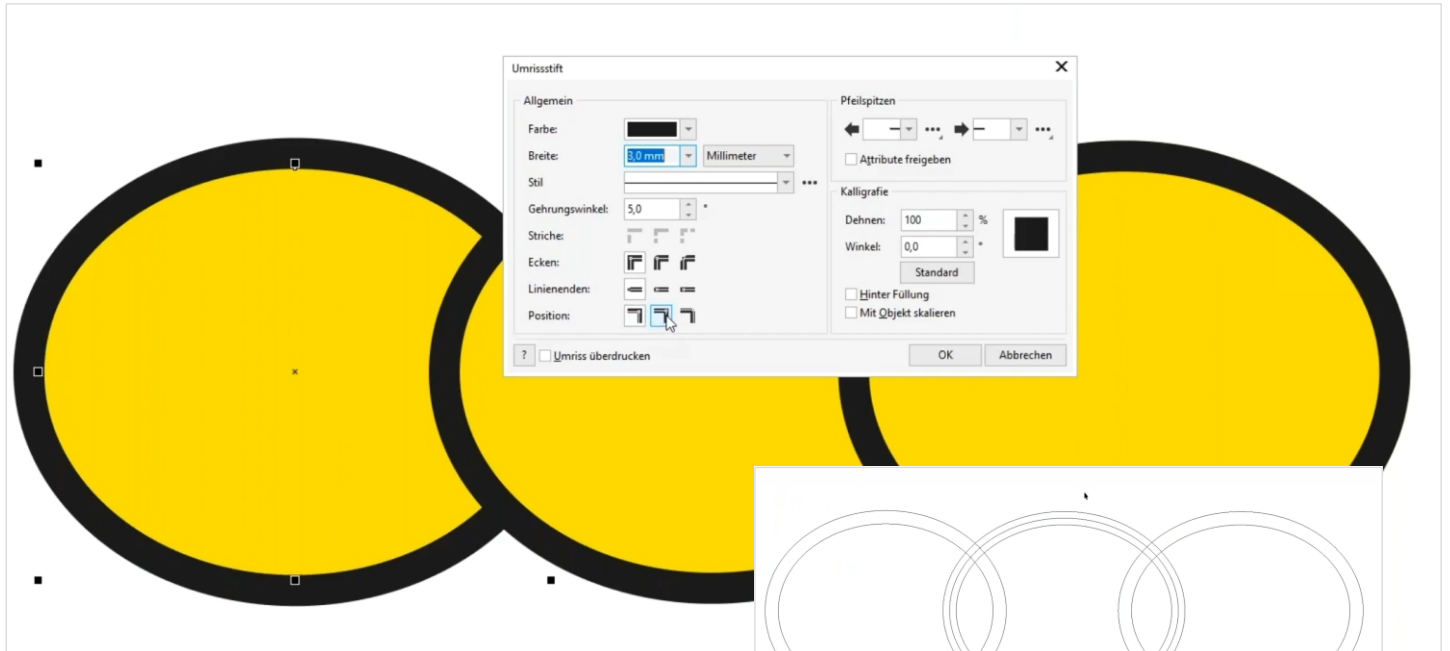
Umrissstift

Allgemein

Farbe:

Breite: 3,0 mm Millimeter

Stil

Gehrungswinkel: 5,0 °

Striche:

Ecken:

Linienenden:

Position:

Pfeilspitzen

Attribute freigeben

Kalligrafie

Dehnen: 100 %

Winkel: 0,0 °

Standard

Hinter Füllung

Mit Objekt skalieren

?

Umriss überdrucken

OK

Abbrechen